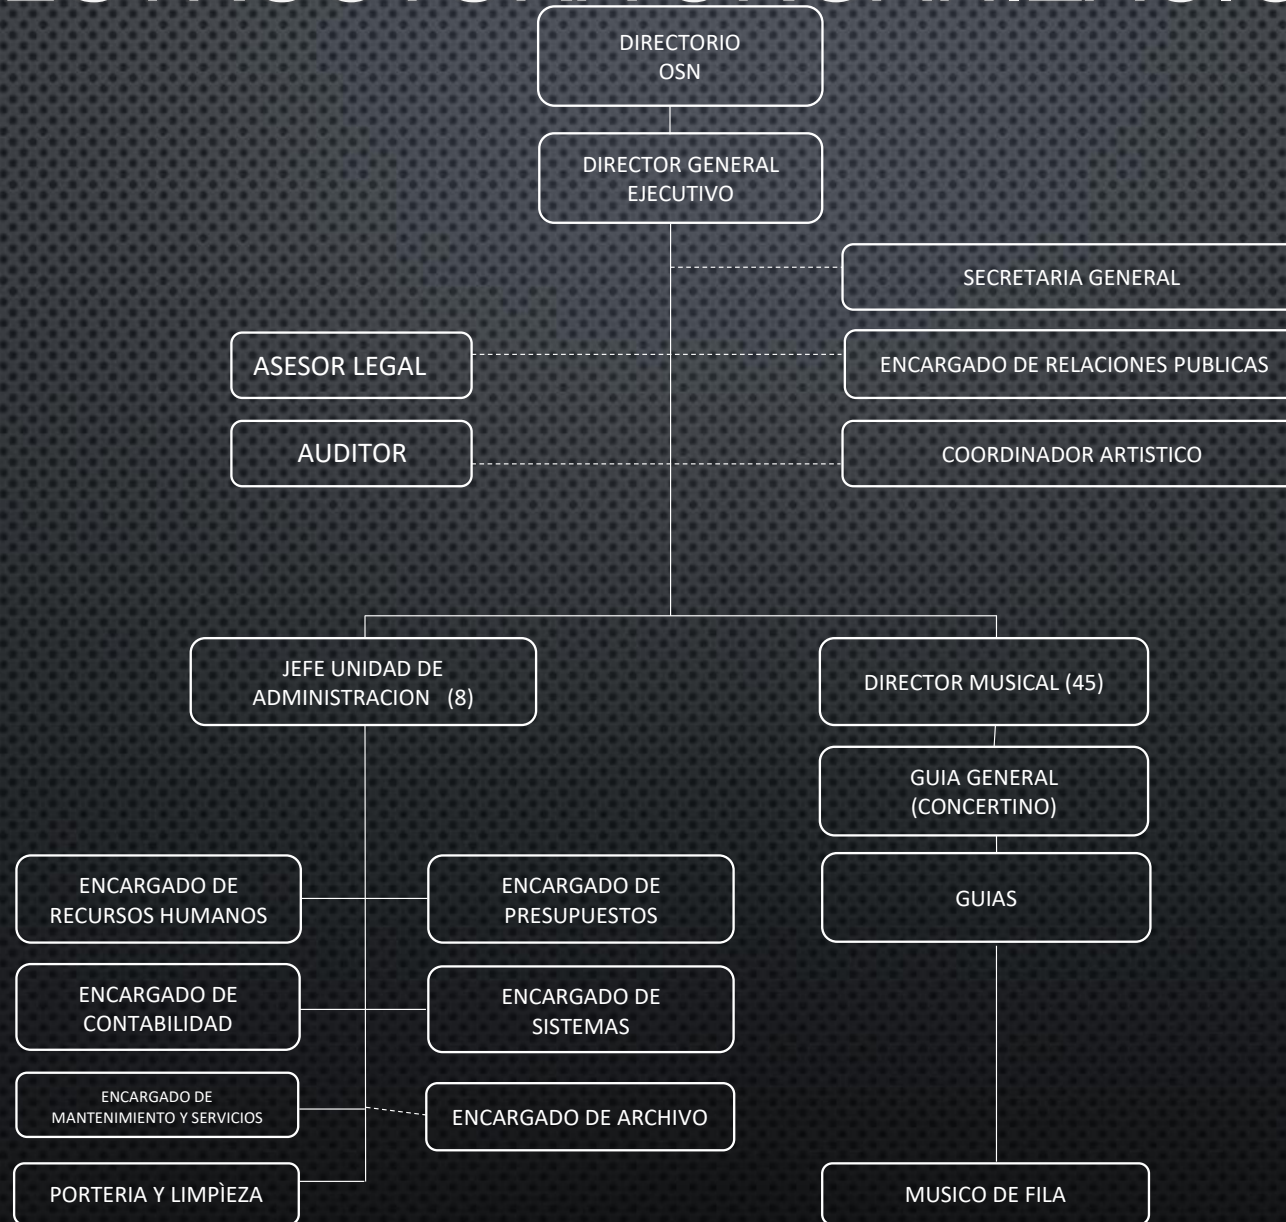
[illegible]

DIRECTORIO OSN

DIRECTOR GENERAL EJECUTIVO

SECRETARIA GENERAL

ASESOR LEGAL

ENCARGADO DE RELACIONES PUBLICAS

AUDITOR

COORDINADOR ARTISTICO

JEFE UNIDAD DE ADMINISTRACION (8)

DIRECTOR MUSICAL (45)

GUIA GENERAL (CONCERTINO)

ENCARGADO DE RECURSOS HUMANOS

ENCARGADO DE PRESUPUESTOS

GUIAS

ENCARGADO DE CONTABILIDAD

ENCARGADO DE SISTEMAS

ENCARGADO DE MANTENIMIENTO Y SERVICIOS

ENCARGADO DE ARCHIVO

PORTERIA Y LIMPÌEZA

MUSICO DE FILA